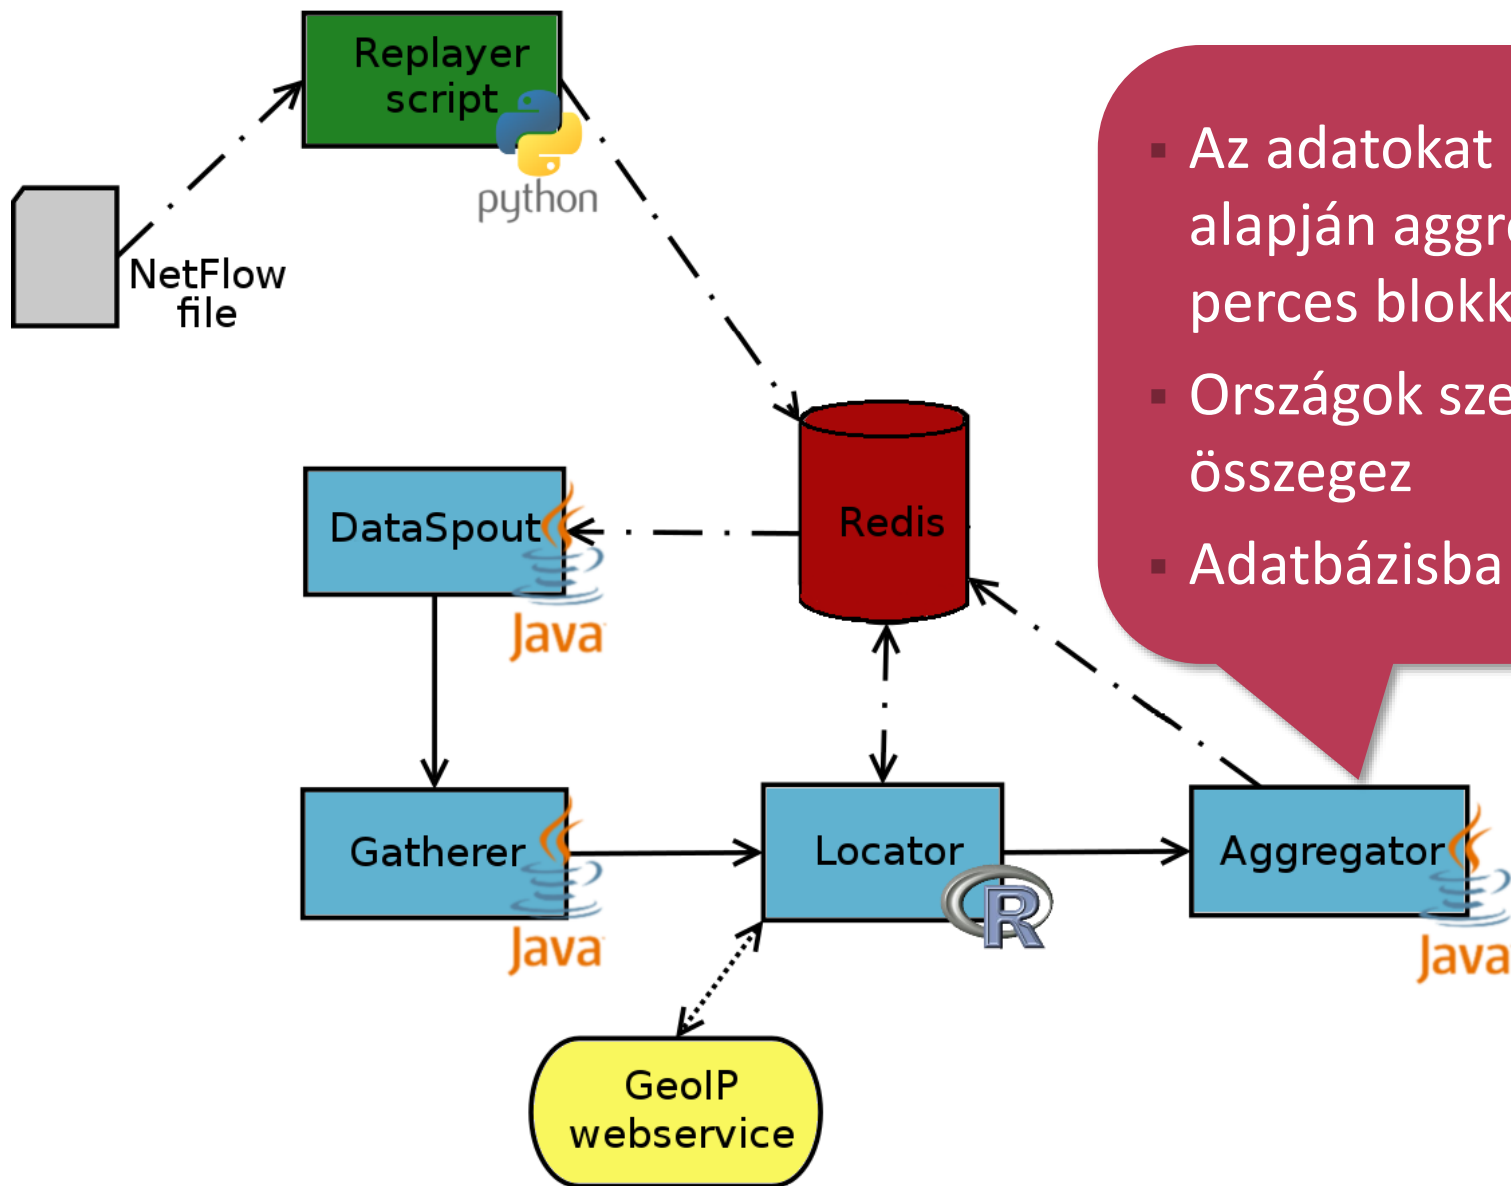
Replayer script

python

NetFlow file

- Az adatokat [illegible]
alapján aggr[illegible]
perces blokk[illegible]
- Országok sze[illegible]
összegez
- Adatbázisba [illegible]

DataSpout

Java

Redis

Gatherer

Java

Locator

R

Aggregator

Java

GeoIP webservice